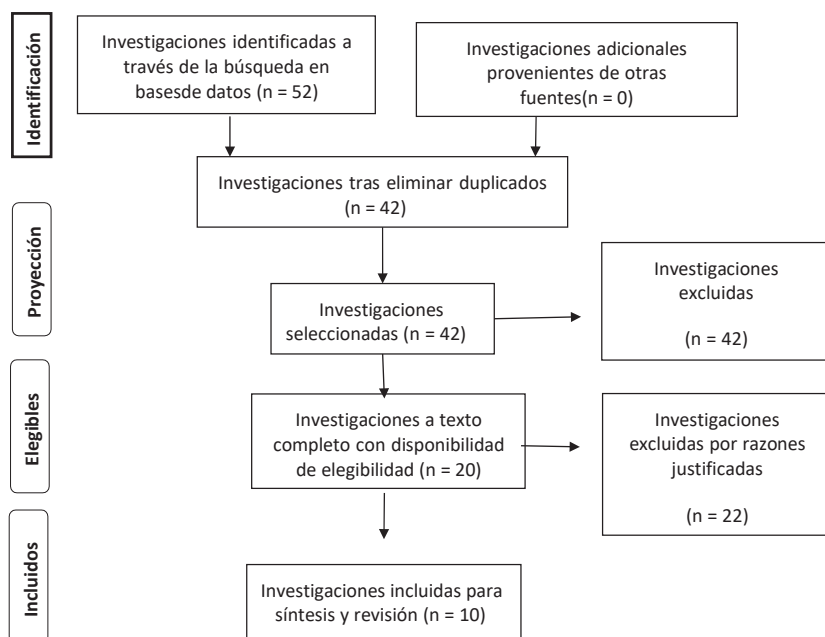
Identificación

Investigaciones identificadas a través de la búsqueda en basesde datos (n = 52)

Investigaciones adicionales provenientes de otras fuentes(n = 0)

Investigaciones tras eliminar duplicados (n = 42)

Proyección

Investigaciones seleccionadas (n = 42)

Investigaciones excluidas

(n = 42)

Elegibles

Investigaciones a texto completo con disponibilidad de elegibilidad (n = 20)

Investigaciones excluidas por razones justificadas

(n = 22)

Incluidos

Investigaciones incluidas para síntesis y revisión (n = 10)